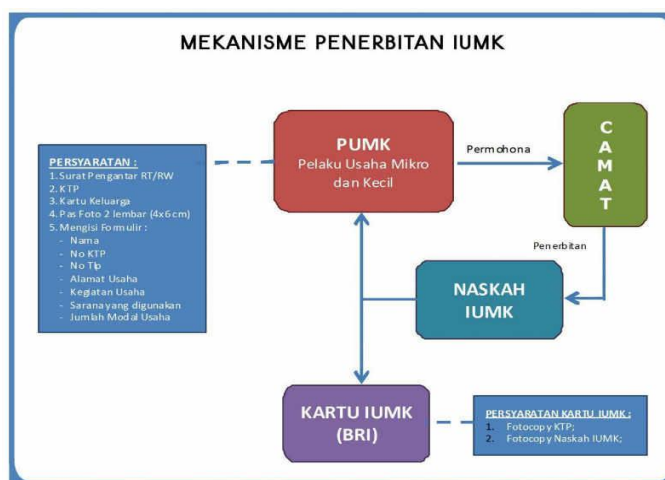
MEKANISME PENERBITAN IUMK

PERSYARATAN :
1. Surat Pengantar RT/RW
2. KTP
3. Kartu Keluarga
4. Pas Foto 2 lembar (4x6 cm)
5. Mengisi Formulir :
- Nama
- No KTP
- No Tlp
- Alamat Usaha
- Kegiatan Usaha
- Sarana yang digunakan
- Jumlah Modal Usaha

PUMK
Pelaku Usaha Mikro dan Kecil

Permohona

C
A
M
A
T

Penerbitan

NASKAH IUMK

KARTU IUMK (BRI)

PERSYARATAN KARTU IUMK :
1. Fotocopy KTP;
2. Fotocopy Naskah IUMK;